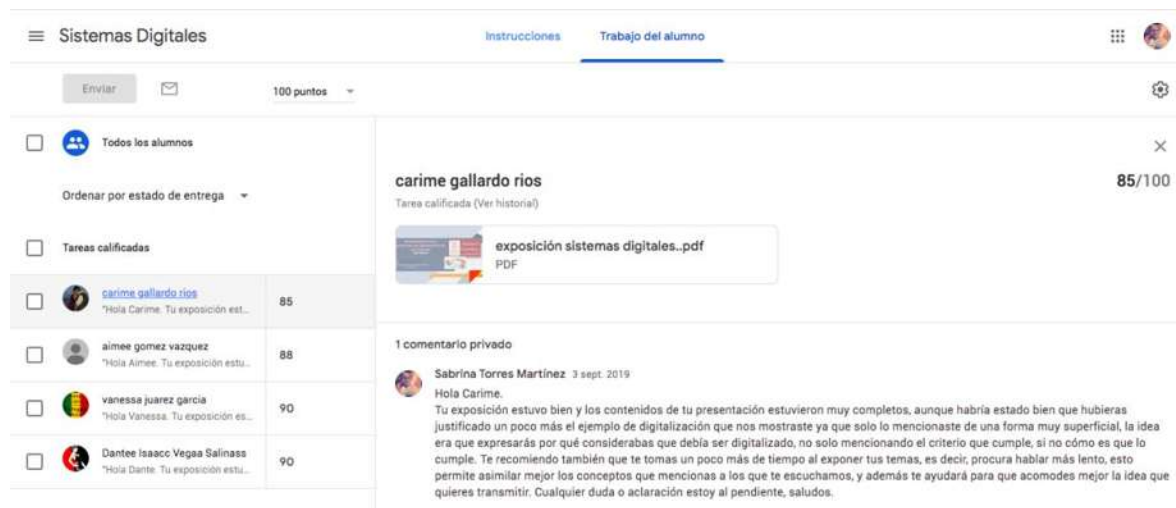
Sistemas Digitales

Instrucciones Trabajo del alumno

Enviar

100 puntos

Todos los alumnos

Ordenar por estado de entrega

Tareas calificadas

| | |
|---|---|
| carime gallardo rios "Hola Carime. Tu exposición est... | 85 |
| aimee gomez vazquez "Hola Aimee. Tu exposición estu... | 88 |
| vanessa juarez garcia "Hola Vanessa. Tu exposición es... | 90 |
| Dantee Isaacc Vegaa Salinass "Hola Dante. Tu exposición estu... | 90 |

carime gallardo rios
Tarea calificada (Ver historial)

85/100

exposición sistemas digitales..pdf
PDF

1 comentario privado

Sabrina Torres Martínez 3 sept. 2019
Hola Carime.
Tu exposición estuvo bien y los contenidos de tu presentación estuvieron muy completos, aunque habría estado bien que hubieras justificado un poco más el ejemplo de digitalización que nos mostraste ya que solo lo mencionaste de una forma muy superficial, la idea era que expresarás por qué considerabas que debía ser digitalizado, no solo mencionando el criterio que cumple, si no cómo es que lo cumple. Te recomiendo también que te tomas un poco más de tiempo al exponer tus temas, es decir, procura hablar más lento, esto permite asimilar mejor los conceptos que mencionas a los que te escuchamos, y además te ayudará para que acomodes mejor la idea que quieres transmitir. Cualquier duda o aclaración estoy al pendiente, saludos.